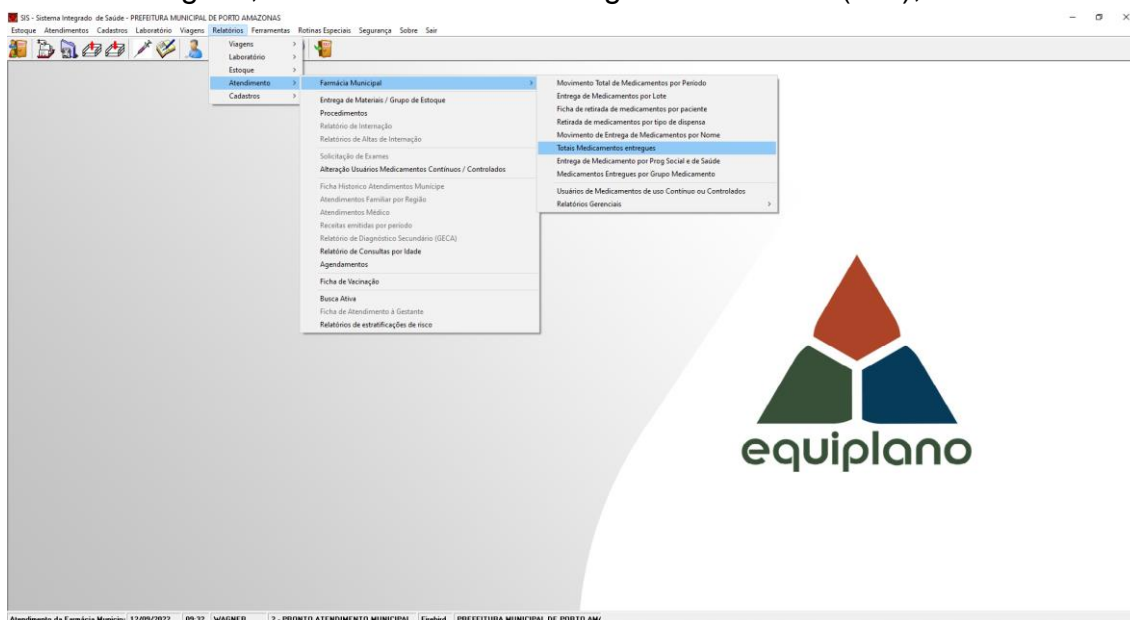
SIS - Sistema Integrado de Saúde - PREFEITURA MUNICIPAL DE PORTO AMAZONAS

Estoque Atendimentos Cadastros Laboratório Viagens Relatórios Ferramentas Rotinas Especiais Segurança Sobre Sair

Viagens
Laboratório
Estoque
Atendimento
Cadastros

Farmácia Municipal
Entrega de Materiais / Grupo de Estoque
Procedimentos
Relatório de Internação
Relatórios de Altas de Internação
Solicitação de Exames
Alteração Usuários Medicamentos Contínuos / Controlados
Ficha Historico Atendimentos Municipe
Atendimentos Familiar por Região
Atendimentos Médico
Receitas emitidas por periodo
Relatório de Diagnóstico Secundário (GECA)
Relatório de Consultas por Idade
Agendamentos
Ficha de Vacinação
Busca Ativa
Ficha de Atendimento à Gestante
Relatórios de estratificações de risco

Movimento Total de Medicamentos por Periodo
Entrega de Medicamentos por Lote
Ficha de retirada de medicamentos por paciente
Retirada de medicamentos por tipo de dispensa
Movimento de Entrega de Medicamentos por Nome
Totais Medicamentos entregues
Entrega de Medicamento por Prog Social e de Saúde
Medicamentos Entregues por Grupo Medicamento
Usuários de Medicamentos de uso Contínuo ou Controlados
Relatórios Gerenciais

equiplano

Atendimento da Farmácia Municip | 12/09/2022 | 09:32 | WAGNER | 2 - PRONTO ATENDIMENTO MUNICIPAL | Firebird | PREFEITURA MUNICIPAL DE PORTO AM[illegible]